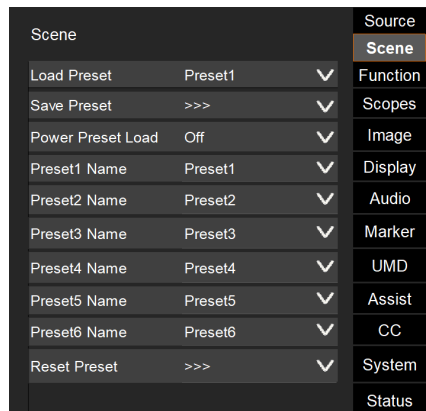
Scene

| Load Preset | Preset1 |
|---|---|
| Save Preset | >>> |
| Power Preset Load | Off |
| Preset1 Name | Preset1 |
| Preset2 Name | Preset2 |
| Preset3 Name | Preset3 |
| Preset4 Name | Preset4 |
| Preset5 Name | Preset5 |
| Preset6 Name | Preset6 |
| Reset Preset | >>> |

Source
Scene
Function
Scopes
Image
Display
Audio
Marker
UMD
Assist
CC
System
Status